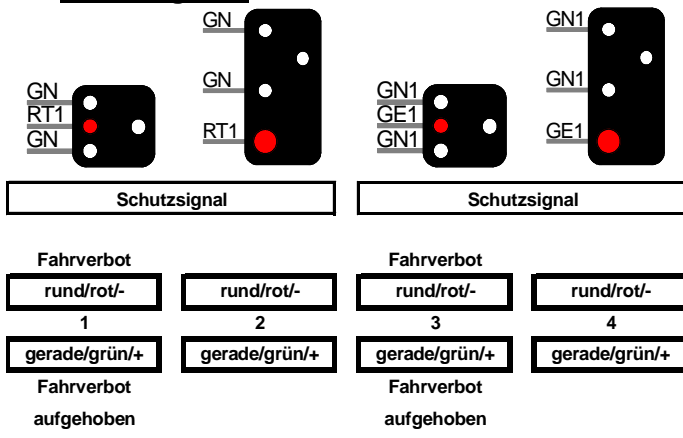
GN
RT1
GN

GN
GN
RT1

GN1
GE1
GN1

GN1
GN1
GE1

Schutzsignal

Schutzsignal

Fahrverbot

Fahrverbot

rund/rot/-

rund/rot/-

rund/rot/-

rund/rot/-

1

2

3

4

gerade/grün/+

gerade/grün/+

gerade/grün/+

gerade/grün/+

Fahrverbot aufgehoben

Fahrverbot aufgehoben